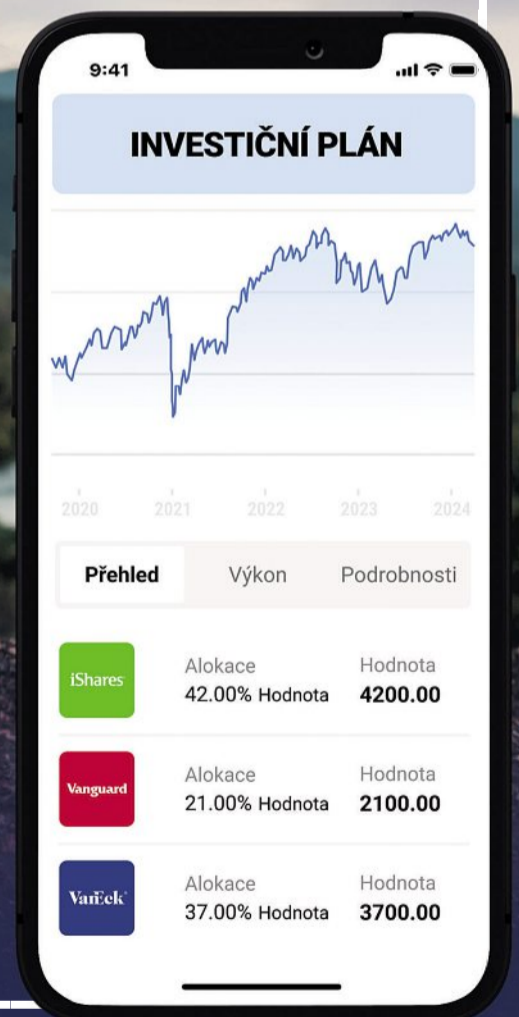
9:41

INVESTIČNÍ PLÁN

2020 2021 2022 2023 2024

Přehled Výkon Podrobnosti

iShares
Alokace
42.00% Hodnota
Hodnota
4200.00

Vanguard
Alokace
21.00% Hodnota
Hodnota
2100.00

VanEck
Alokace
37.00% Hodnota
Hodnota
3700.00